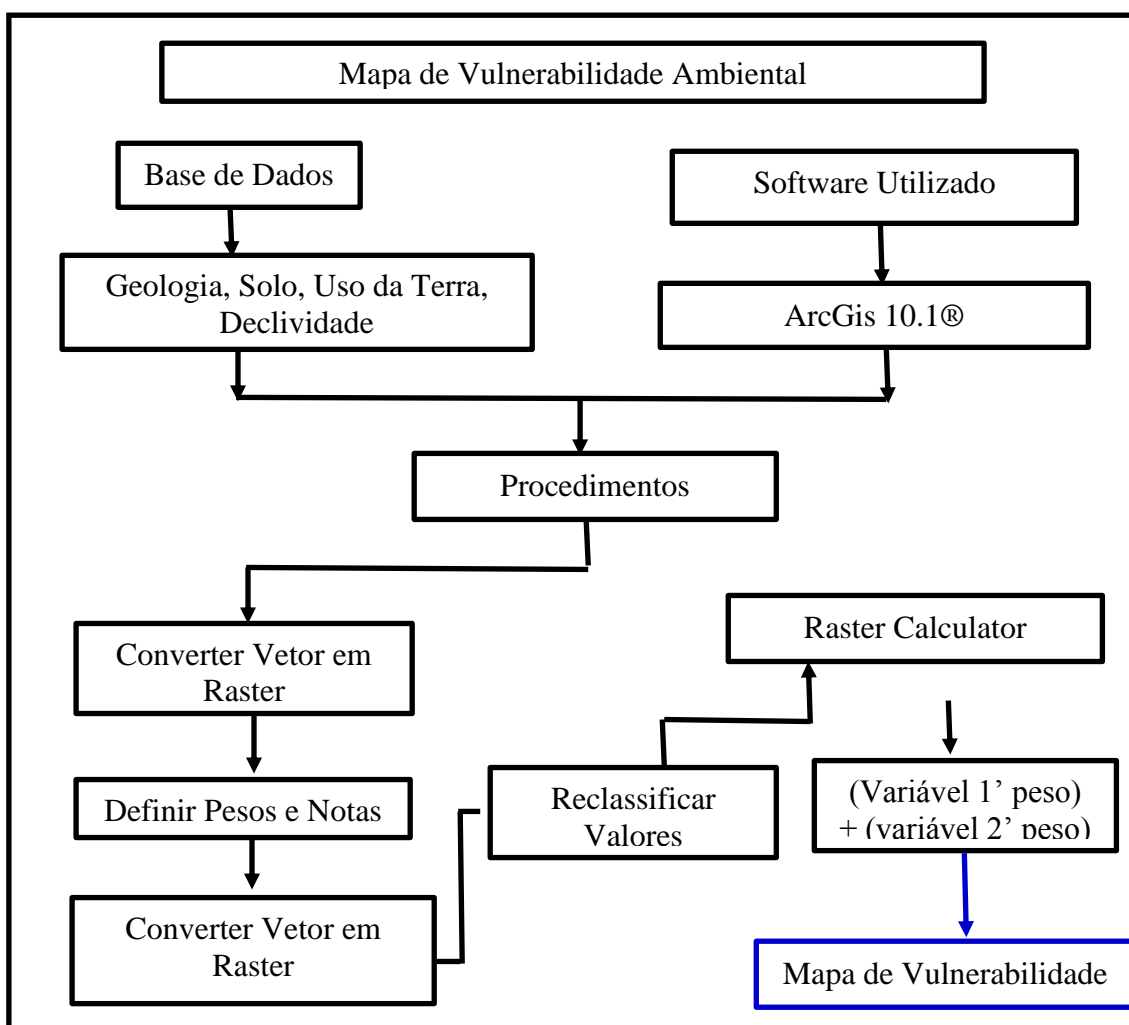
Mapa de Vulnerabilidade Ambiental

Base de Dados

Geologia, Solo, Uso da Terra, Declividade

Software Utilizado

ArcGis 10.1®

Procedimentos

Converter Vetor em Raster

Definir Pesos e Notas

Converter Vetor em Raster

Reclassificar Valores

Raster Calculator

(Variável 1' peso) + (variável 2' peso)

Mapa de Vulnerabilidade